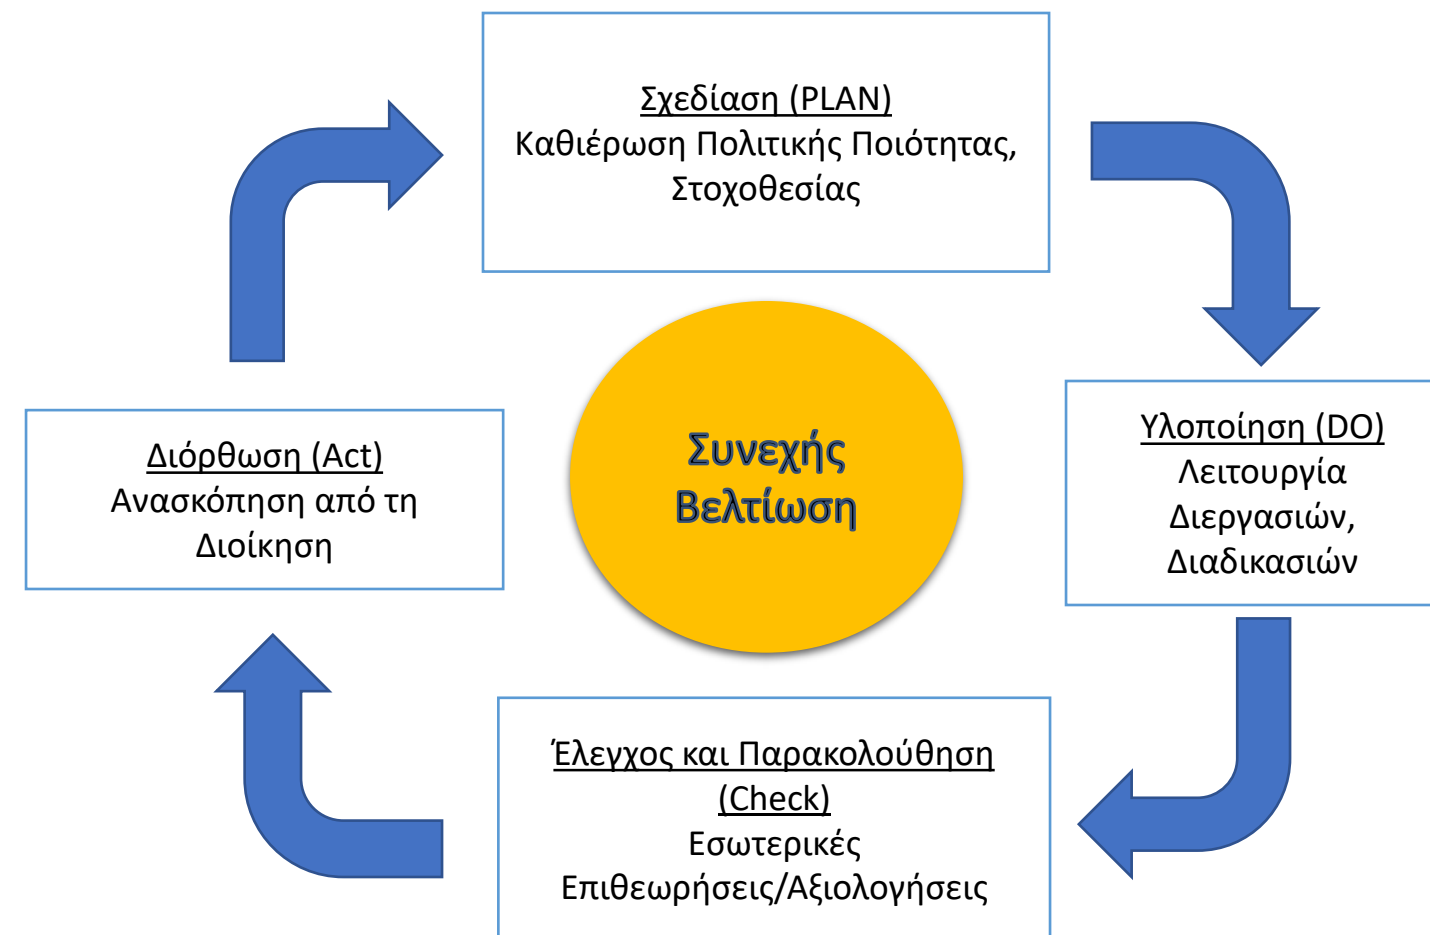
Σχεδίαση (PLAN)
Καθιέρωση Πολιτικής Ποιότητας, Στοχοθεσίας

Υλοποίηση (DO)
Λειτουργία Διεργασιών, Διαδικασιών

Συνεχής Βελτίωση

Διόρθωση (Act)
Ανασκόπηση από τη Διοίκηση

Έλεγχος και Παρακολούθηση (Check)
Εσωτερικές Επιθεωρήσεις/Αξιολογήσεις